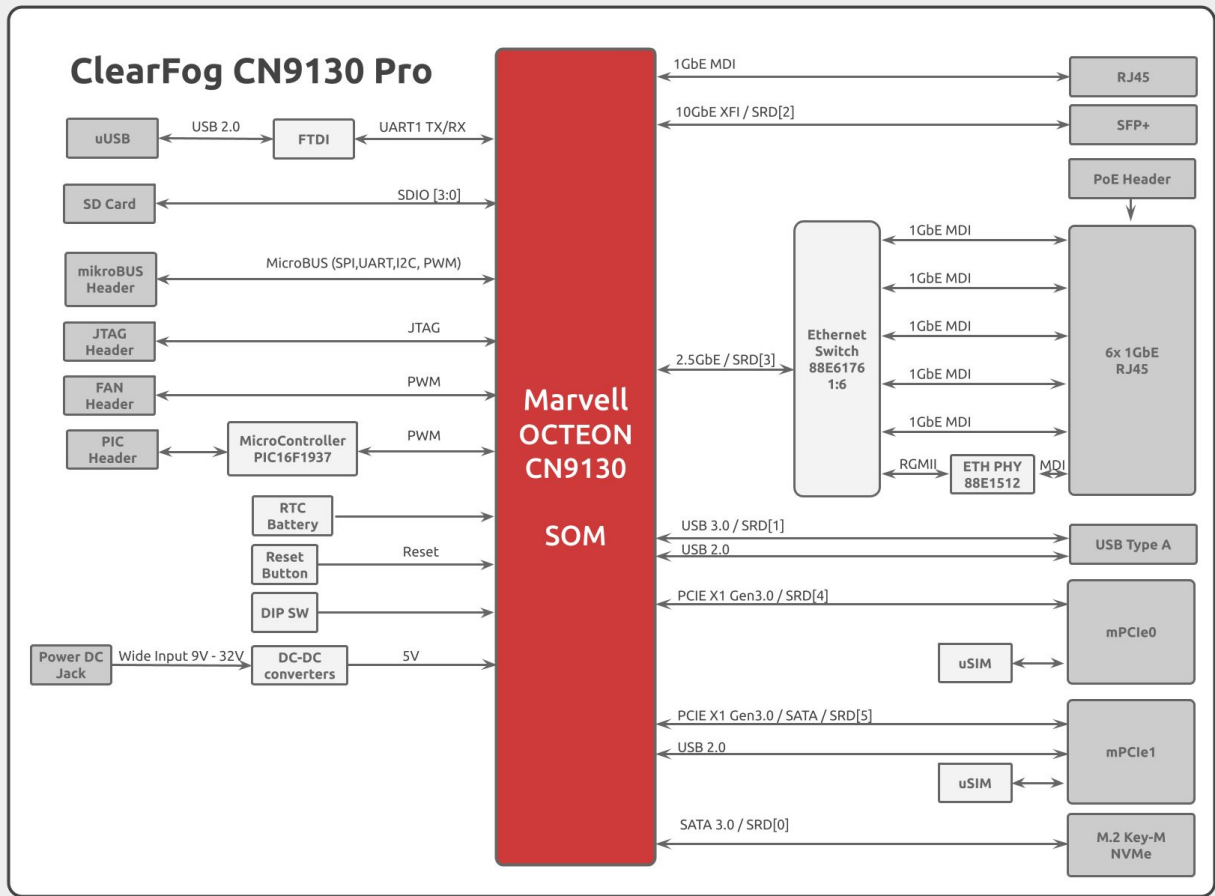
ClearFog CN9130 Pro

uUSB
USB 2.0
FTDI
UART1 TX/RX

SD Card
SDIO [3:0]

mikroBUS Header
MicroBUS (SPI,UART,I2C, PWM)

JTAG Header
JTAG

FAN Header
PWM

PIC Header
MicroController PIC16F1937
PWM

RTC Battery

Reset Button
Reset

DIP SW

Power DC Jack
Wide Input 9V - 32V
DC-DC converters
5V

Marvell OCTEON CN9130

SOM

1GbE MDI
RJ45

10GbE XFI / SRD[2]
SFP+

PoE Header

2.5GbE / SRD[3]
Ethernet Switch 88E6176 1:6

1GbE MDI
1GbE MDI
1GbE MDI
1GbE MDI
1GbE MDI

6x 1GbE RJ45

RGMII
ETH PHY 88E1512
MDI

USB 3.0 / SRD[1]
USB 2.0
USB Type A

PCIE X1 Gen3.0 / SRD[4]
mPCIe0
uSIM

PCIE X1 Gen3.0 / SATA / SRD[5]
USB 2.0
mPCIe1
uSIM

SATA 3.0 / SRD[0]
M.2 Key-M NVMe